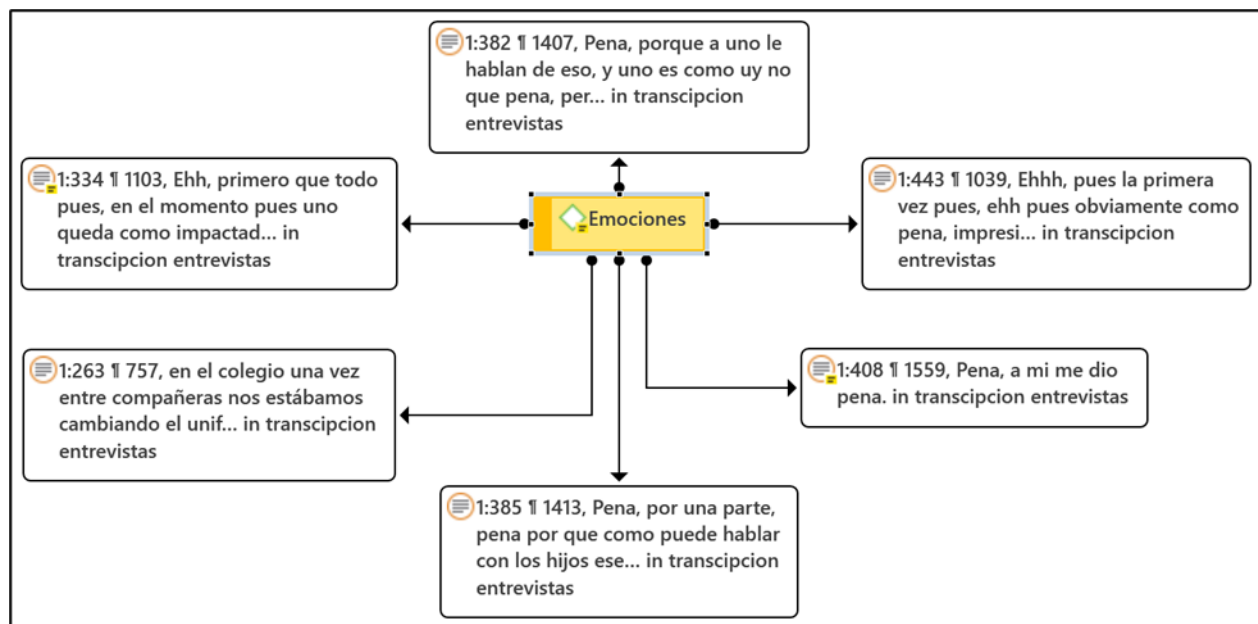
1:382 ¶ 1407, Pena, porque a uno le hablan de eso, y uno es como uy no que pena, per... in transcipcion entrevistas

1:334 ¶ 1103, Ehh, primero que todo pues, en el momento pues uno queda como impactad... in transcipcion entrevistas

Emociones

1:443 ¶ 1039, Ehhh, pues la primera vez pues, ehh pues obviamente como pena, impresi... in transcipcion entrevistas

1:263 ¶ 757, en el colegio una vez entre compañeras nos estábamos cambiando el unif... in transcipcion entrevistas

1:408 ¶ 1559, Pena, a mi me dio pena. in transcipcion entrevistas

1:385 ¶ 1413, Pena, por una parte, pena por que como puede hablar con los hijos ese... in transcipcion entrevistas